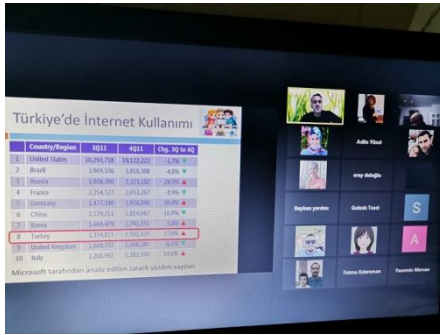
Türkiye'de İnternet Kullanımı

| | Country/Region | 3Q11 | 4Q11 | Chg. 3Q to 4Q |
|---|---|---|---|---|
| 1 | United States | 10,293,718 | 10,122,222 | -1.7% |
| 2 | Brazil | 3,969,106 | 3,810,308 | -4.0% |
| 3 | Russia | 1,908,380 | 2,329,182 | 20.5% |
| 4 | France | 2,154,527 | 2,053,267 | -4.9% |
| 5 | Germany | 1,477,346 | 1,926,896 | 30.4% |
| 6 | China | 2,170,211 | 1,814,492 | -16.8% |
| 7 | Korea | 1,664,479 | 1,740,952 | 3.4% |
| 8 | Turkey | 1,359,815 | 1,593,529 | 17.0% |
| 9 | United Kingdom | 1,669,737 | 1,566,397 | -6.1% |
| 10 | Italy | 1,106,992 | 1,382,590 | 24.6% |

Microsoft tarafından analiz edilen zararlı yazılım sayıları

Adile Yüzel

eray doloğlu

Bayhan yarıdım

Gulesh Tosci

S

A

Fatma Eskrenan

Yasemin Meman